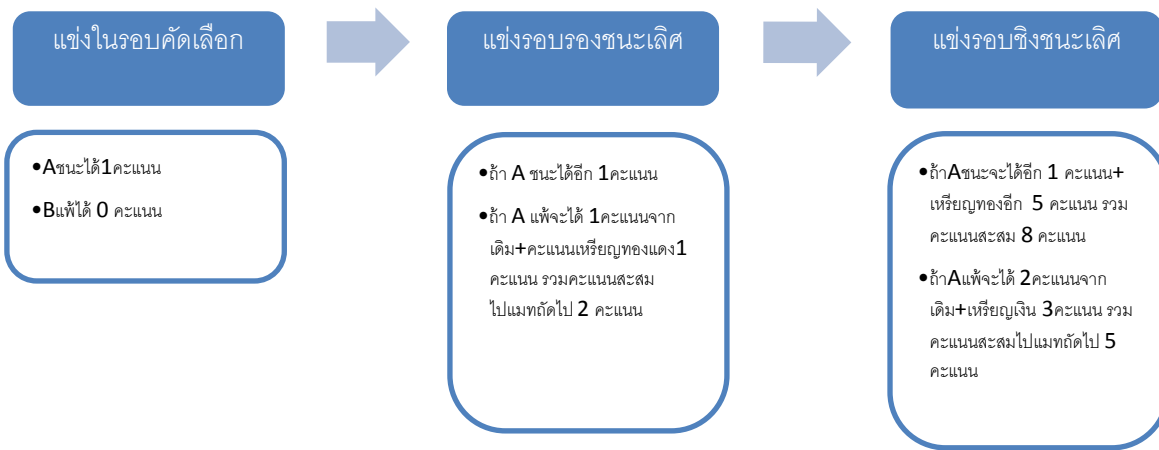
แข่งในรอบคัดเลือก

•Aชนะได้1คะแนน

•Bแพ้ได้ 0 คะแนน

แข่งรอบรองชนะเลิศ

•ถ้า A ชนะได้อีก 1คะแนน

•ถ้า A แพ้จะได้ 1คะแนนจากเดิม+คะแนนเหรียญทองแดง1 คะแนน รวมคะแนนสะสมไปแมทถัดไป 2 คะแนน

แข่งรอบชิงชนะเลิศ

•ถ้าAชนะจะได้อีก 1 คะแนน+เหรียญทองอีก 5 คะแนน รวมคะแนนสะสม 8 คะแนน

•ถ้าAแพ้จะได้ 2คะแนนจากเดิม+เหรียญเงิน 3คะแนน รวมคะแนนสะสมไปแมทถัดไป 5 คะแนน